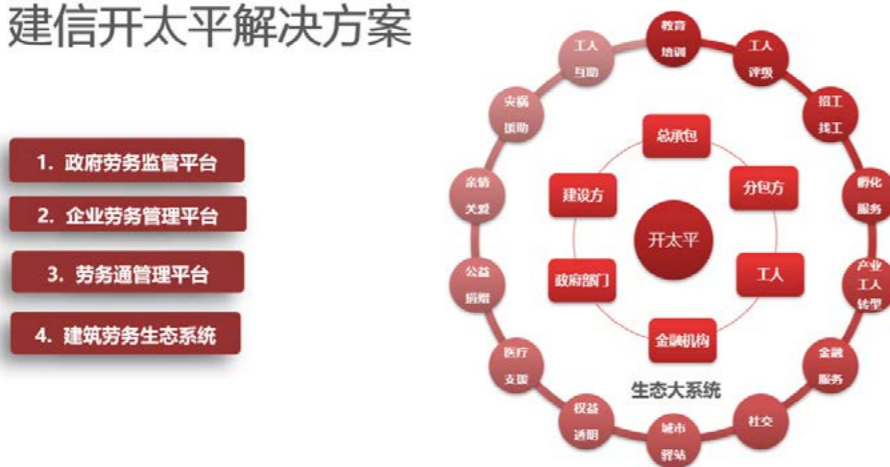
建信开太平解决方案

1. 政府劳务监管平台

2. 企业劳务管理平台

3. 劳务通管理平台

4. 建筑劳务生态系统

教育培训

工人评级

招工找工

孵化服务

产业工人转型

金融服务

社交

城市驿站

权益透明

医疗支援

公益捐赠

亲情关爱

实病援助

工人互助

总承包

分包方

工人

金融机构

政府部门

建设方

开太平

生态大系统